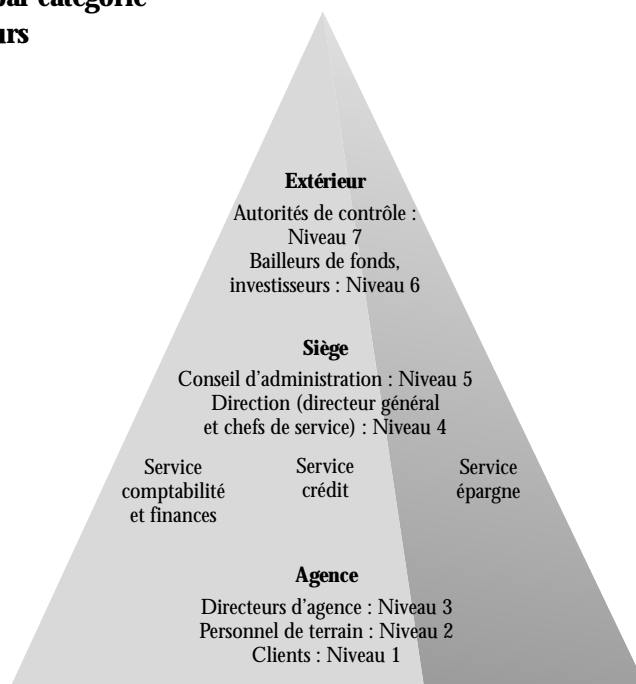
par catégorie
urs

**Extérieur**
Autorités de contrôle : Niveau 7
Bailleurs de fonds, investisseurs : Niveau 6

**Siège**
Conseil d'administration : Niveau 5
Direction (directeur général et chefs de service) : Niveau 4

Service comptabilité et finances

Service crédit

Service épargne

**Agence**
Directeurs d'agence : Niveau 3
Personnel de terrain : Niveau 2
Clients : Niveau 1